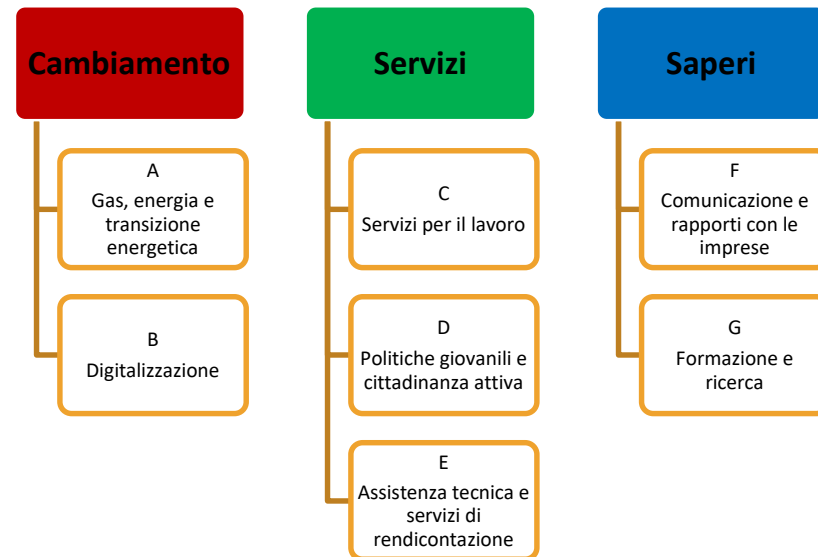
Cambiamento

A
Gas, energia e transizione energetica

B
Digitalizzazione

Servizi

C
Servizi per il lavoro

D
Politiche giovanili e cittadinanza attiva

E
Assistenza tecnica e servizi di rendicontazione

Saperi

F
Comunicazione e rapporti con le imprese

G
Formazione e ricerca